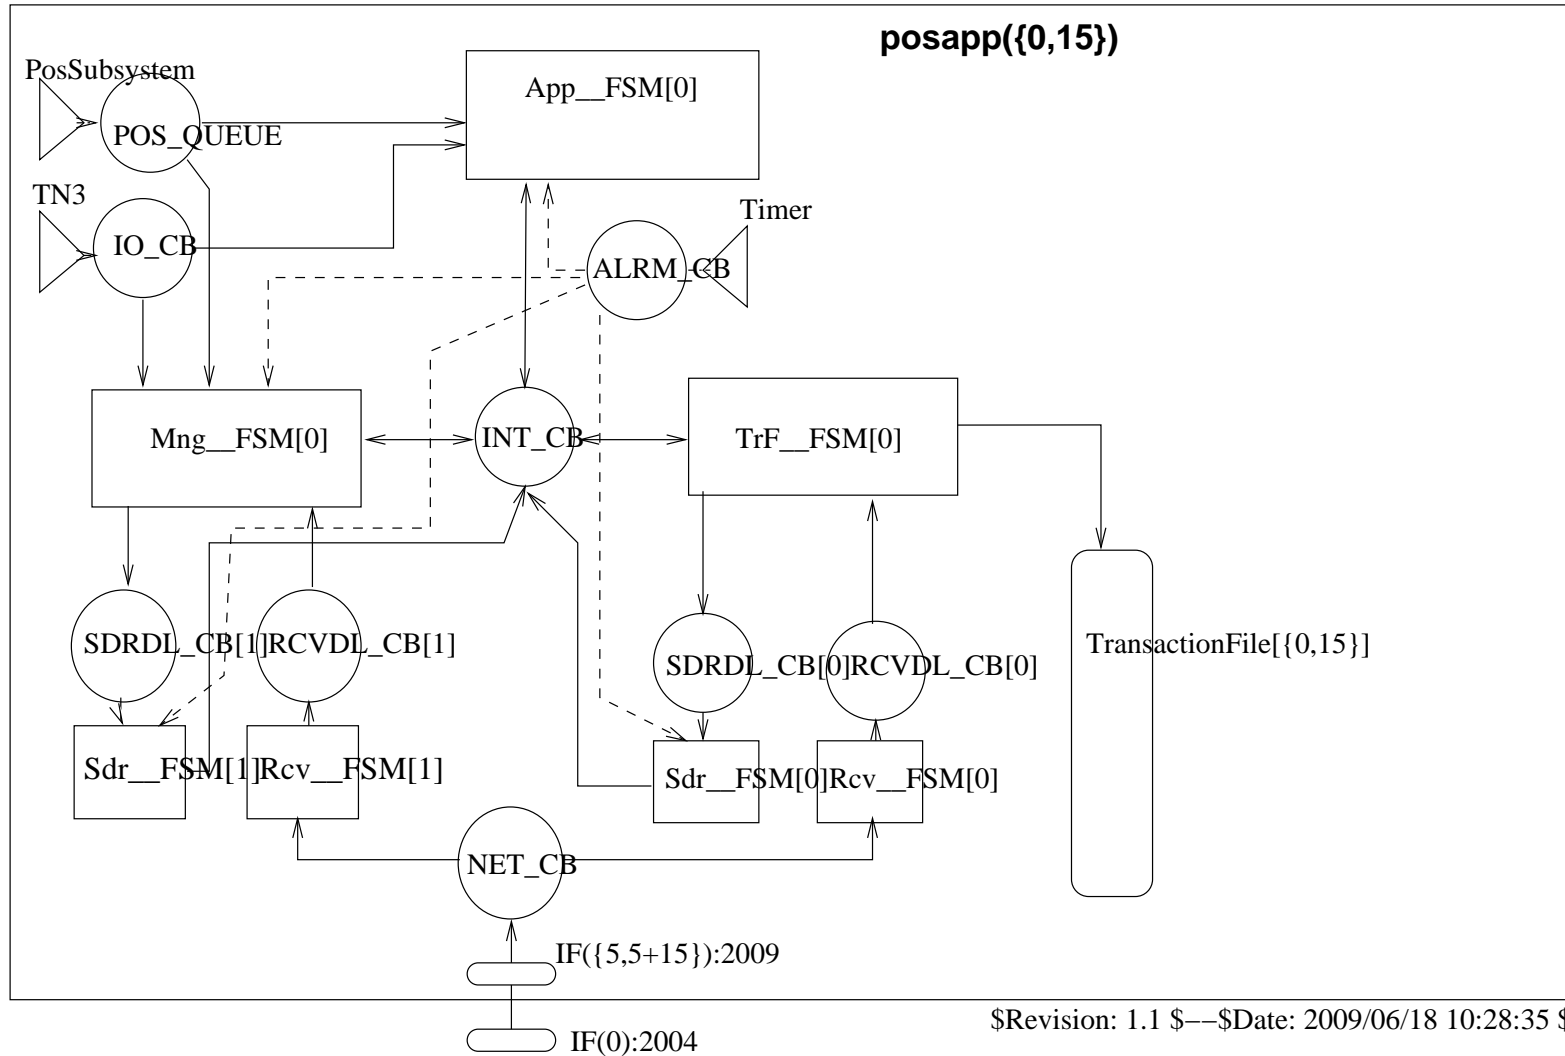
posapp({0,15})

PosSubsystem

POS_QUEUE

App__FSM[0]

TN3

IO_CB

Timer

ALRM_CB

Mng__FSM[0]

INT_CB

TrF__FSM[0]

SDRDL_CB[1]

RCVDL_CB[1]

SDRDL_CB[0]

RCVDL_CB[0]

TransactionFile[{0,15}]

Sdr__FSM[1]

Rcv__FSM[1]

Sdr__FSM[0]

Rcv__FSM[0]

NET_CB

IF({5,5+15}):2009

IF(0):2004

$Revision: 1.1 $−−$Date: 2009/06/18 10:28:35 $